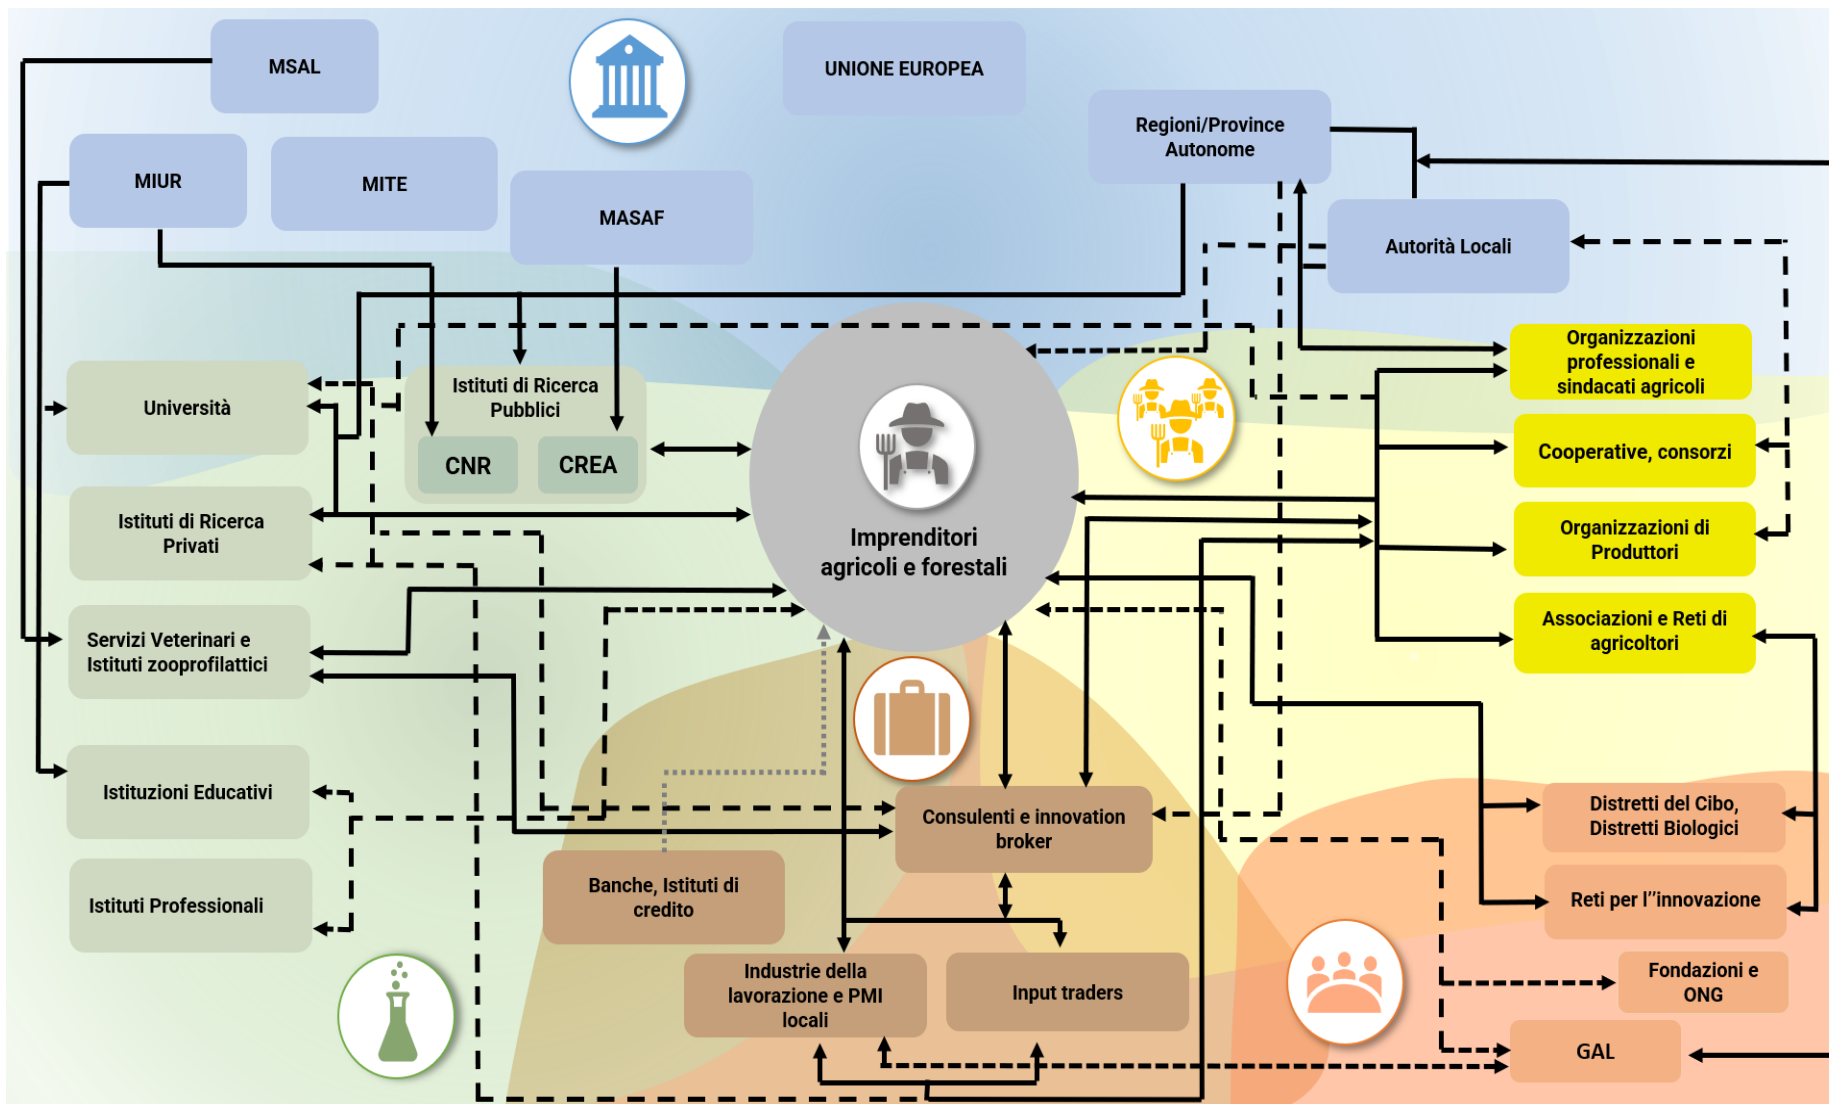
MSAL

UNIONE EUROPEA

MIUR

MITE

MASAF

Regioni/Province Autonome

Autorità Locali

Università

Istituti di Ricerca Pubblici

CNR

CREA

Organizzazioni professionali e sindacati agricoli

Cooperative, consorzi

Istituti di Ricerca Privati

Imprenditori agricoli e forestali

Organizzazioni di Produttori

Servizi Veterinari e Istituti zooprofilattici

Associazioni e Reti di agricoltori

Istituzioni Educativi

Consulenti e innovation broker

Distretti del Cibo, Distretti Biologici

Istituti Professionali

Banche, Istituti di credito

Reti per l''innovazione

Industrie della lavorazione e PMI locali

Input traders

Fondazioni e ONG

GAL